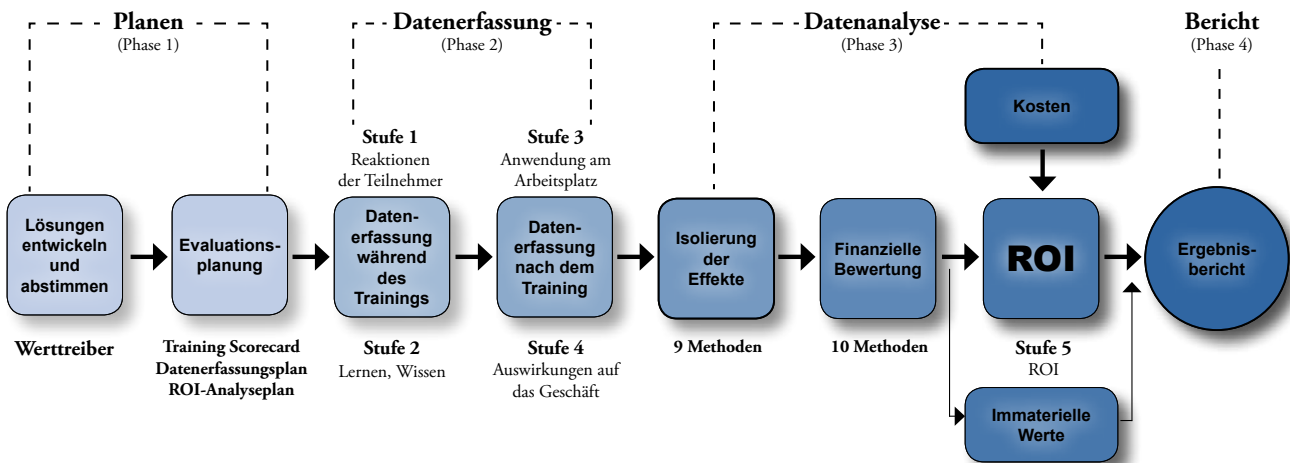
Planen
(Phase 1)

Datenerfassung
(Phase 2)

Datenanalyse
(Phase 3)

Bericht
(Phase 4)

Kosten

Stufe 1
Reaktionen der Teilnehmer

Stufe 3
Anwendung am Arbeitsplatz

Lösungen entwickeln und abstimmen

Evaluationsplanung

Datenerfassung während des Trainings

Datenerfassung nach dem Training

Isolierung der Effekte

Finanzielle Bewertung

ROI

Ergebnisbericht

Werttreiber

Training Scorecard
Datenerfassungsplan
ROI-Analyseplan

Stufe 2
Lernen, Wissen

Stufe 4
Auswirkungen auf das Geschäft

9 Methoden

10 Methoden

Stufe 5
ROI

Immaterielle Werte